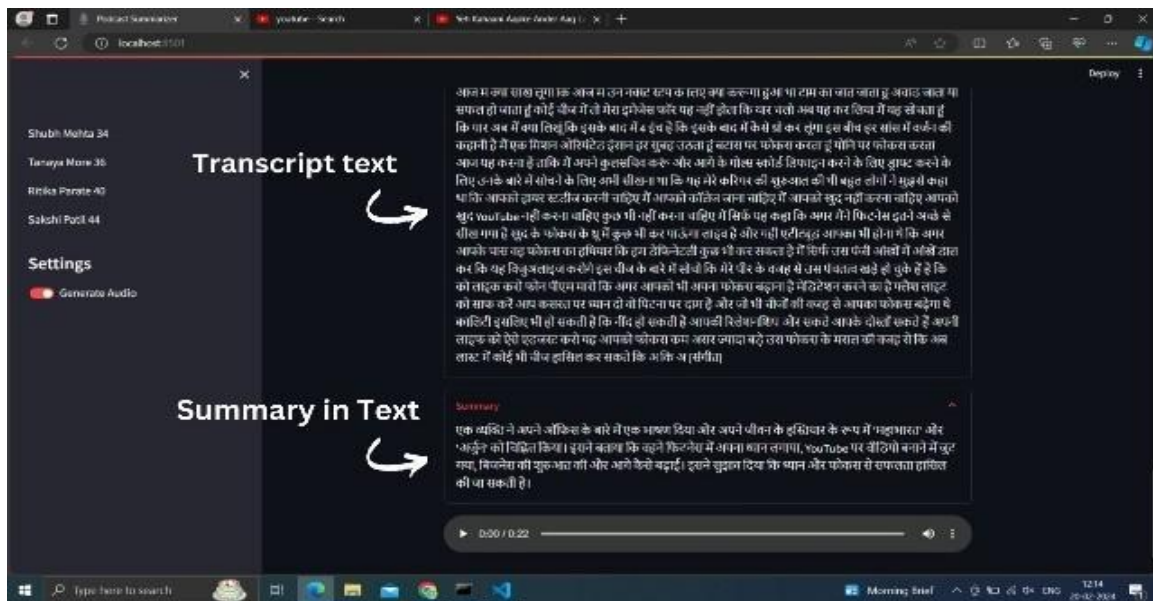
Podcast Summarizer
youtube - Search
Yeh Kahaani Aapke Andar Aag L
localhost:8501
Deploy

×

Shubh Mehta 34
Tanaya More 36
Ritika Parate 40
Sakshi Patil 44

Settings
Generate Audio

Transcript text

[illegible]

Summary in Text

Summary

एक व्यक्ति ने अपने ऑफिस के बारे में एक भाषण दिया और अपने जीवन के हथियार के रूप में 'महाभारत' और 'अर्जुन' को चिह्नित किया। इसने बताया कि कैसे फिटनेस में अपना ध्यान लगाया, YouTube पर वीडियो बनाने में जुट गया, बिजनेस की शुरुआत की और आगे कैसे बढ़ाई। इसने सुझाव दिया कि ध्यान और फोकस से सफलता हासिल की जा सकती है।

0:00 / 0:22

Type here to search
Morning Brief
ENG
12:14
20-02-2024